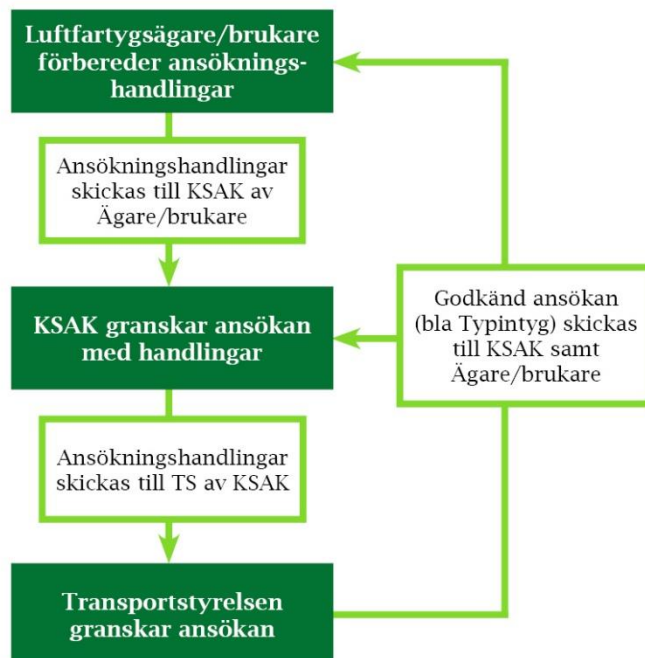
Luftfartygsägare/brukare förbereder ansökningshandlingar

Ansökningshandlingar skickas till KSAK av Ägare/brukare

KSAK granskar ansökan med handlingar

Ansökningshandlingar skickas till TS av KSAK

Transportstyrelsen granskar ansökan

Godkänd ansökan (bla Typintyg) skickas till KSAK samt Ägare/brukare